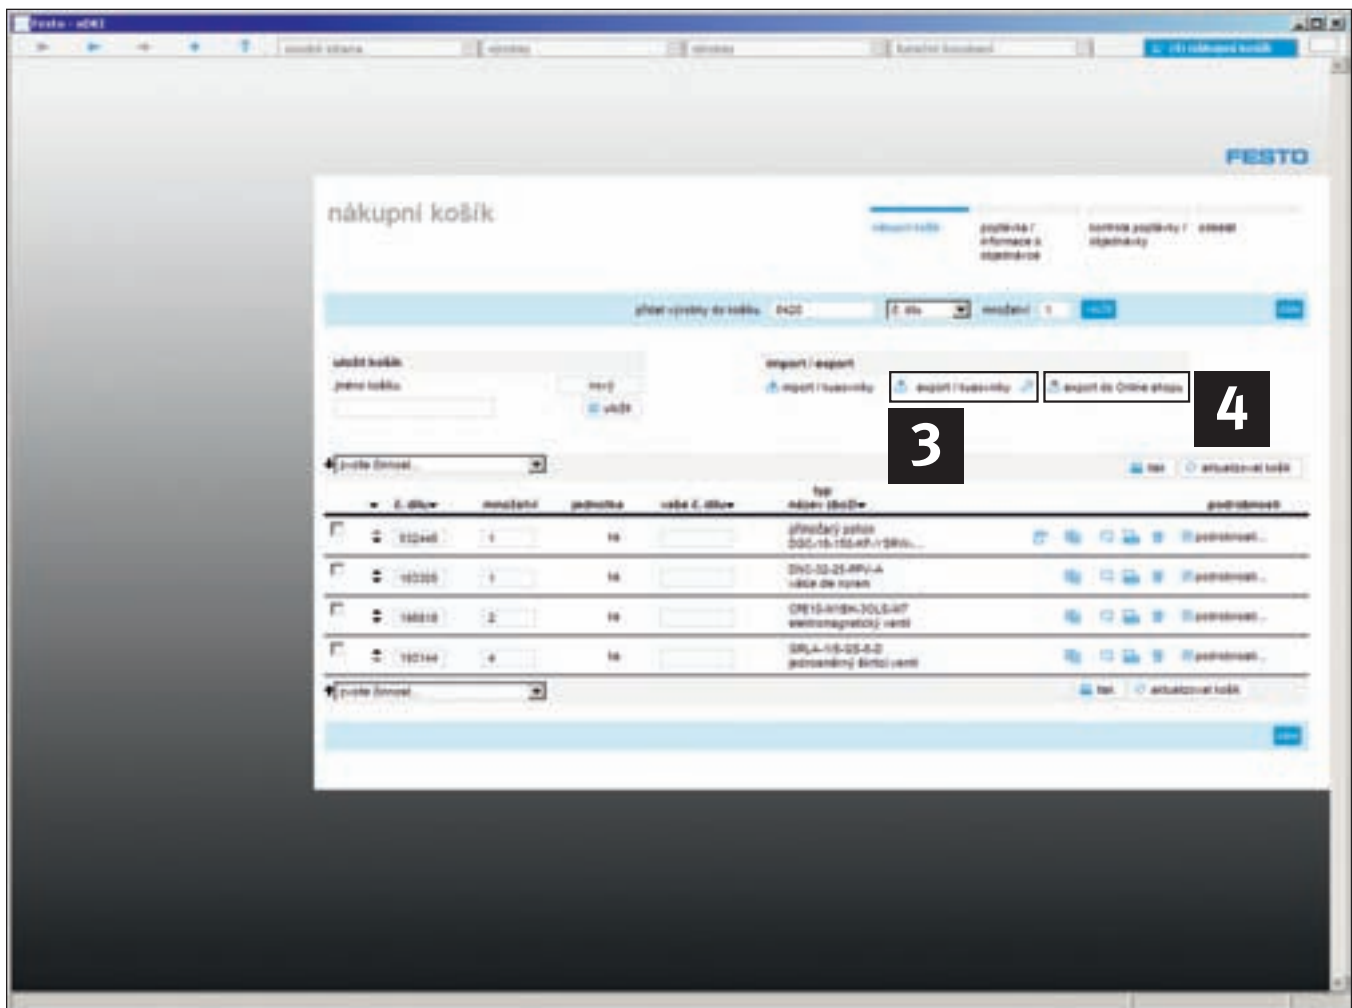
Festo - xDKI

úvodní stránka | výrobky | výrobky | katalog | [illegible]

FESTO

nákupní košík

nákupní košík | poptávka / informace a objednávce | kontrola poptávky / objednávky | odeslat

přidat výrobky do košíku 0420 | č. dílu | množství 1 | vložit

uložit košík
jméno košíku
nový
uložit

import / export
import / kusovníky
export / kusovníky
export do Online shopu

4

3

zvolte činnost

tisk | aktualizovat košík

| | č. dílu | množství | jednotka | vaše č. dílu | typ název zboží | podrobnosti |
|---|---|---|---|---|---|---|
| | 532445 | 1 | ks | | přímočarý pohon DGC-18-150-KF-YSRW... | podrobnosti... |
| | 163305 | 1 | ks | | DNC-32-25-PPV-A válce dle norem | podrobnosti... |
| | 186818 | 2 | ks | | CPE10-M1BH-3OLS-M7 elektromagnetický ventil | podrobnosti... |
| | 193144 | 4 | ks | | GRLA-1/8-QS-6-D jednosměrný škrticí ventil | podrobnosti... |

zvolte činnost

tisk | aktualizovat košík